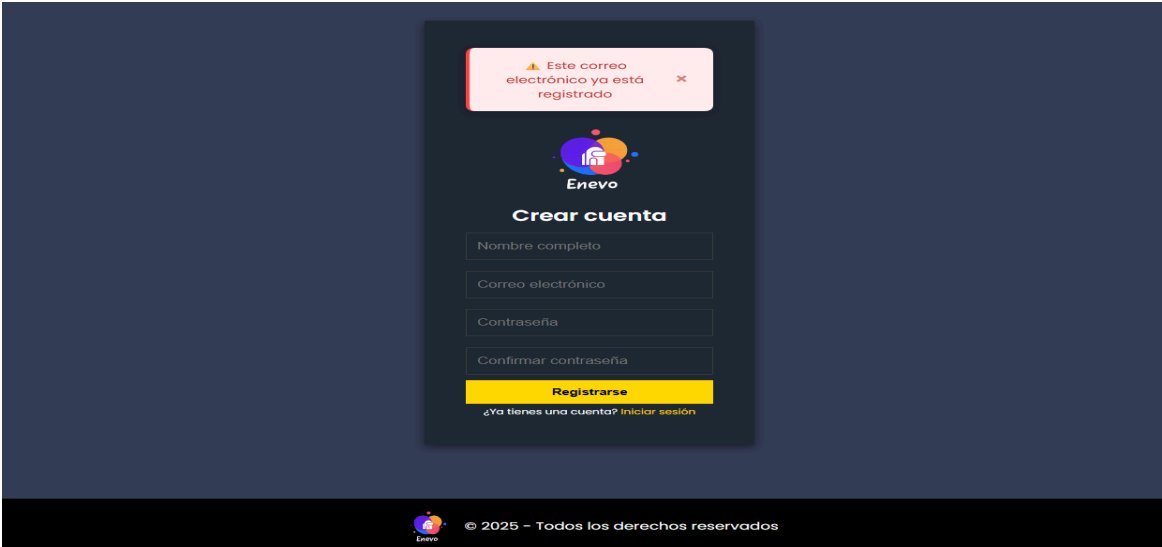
⚠️ Este correo electrónico ya está registrado ×

Enevo

Crear cuenta

Nombre completo

Correo electrónico

Contraseña

Confirmar contraseña

Registrarse

¿Ya tienes una cuenta? Iniciar sesión

Enevo

© 2025 - Todos los derechos reservados